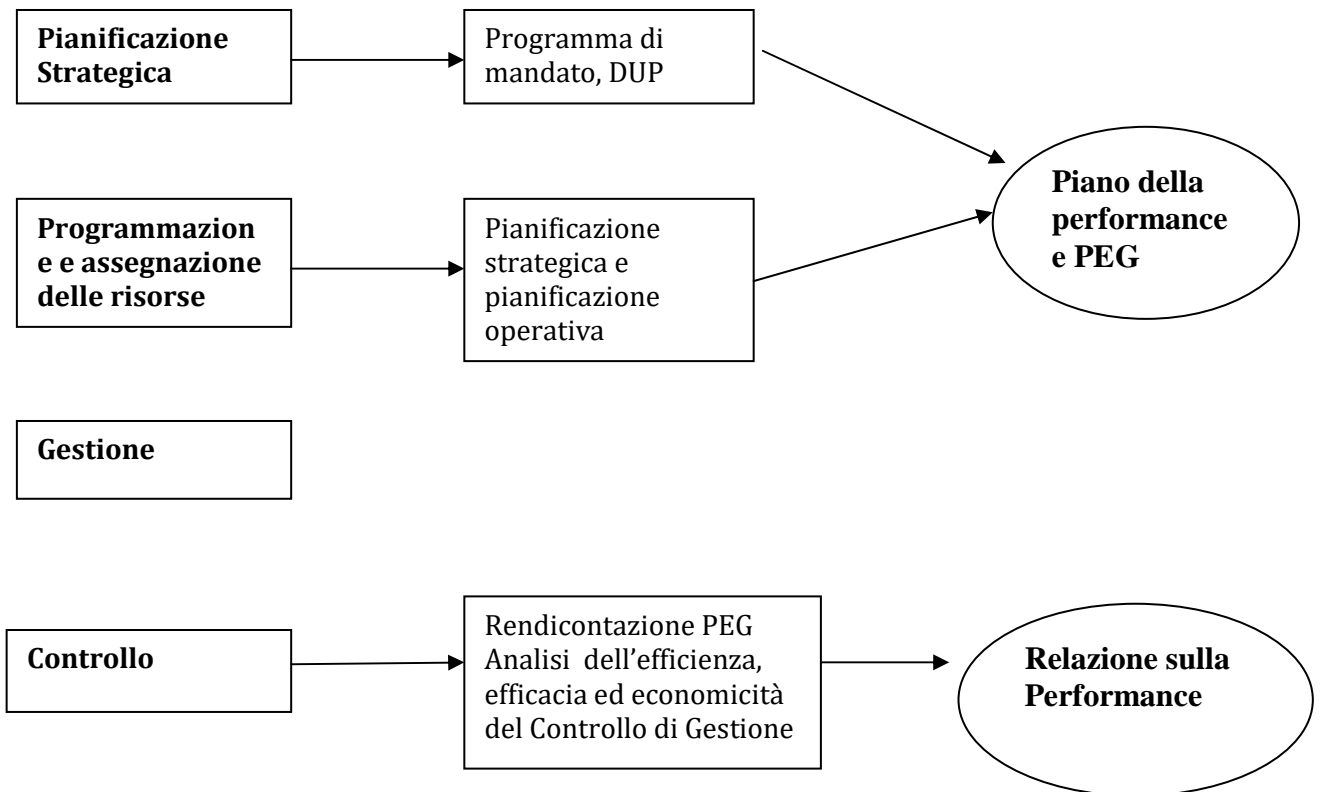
Pianificazione Strategica

Programma di mandato, DUP

Piano della performance e PEG

Programmazione e assegnazione delle risorse

Pianificazione strategica e pianificazione operativa

Gestione

Controllo

Rendicontazione PEG Analisi dell'efficienza, efficacia ed economicità del Controllo di Gestione

Relazione sulla Performance